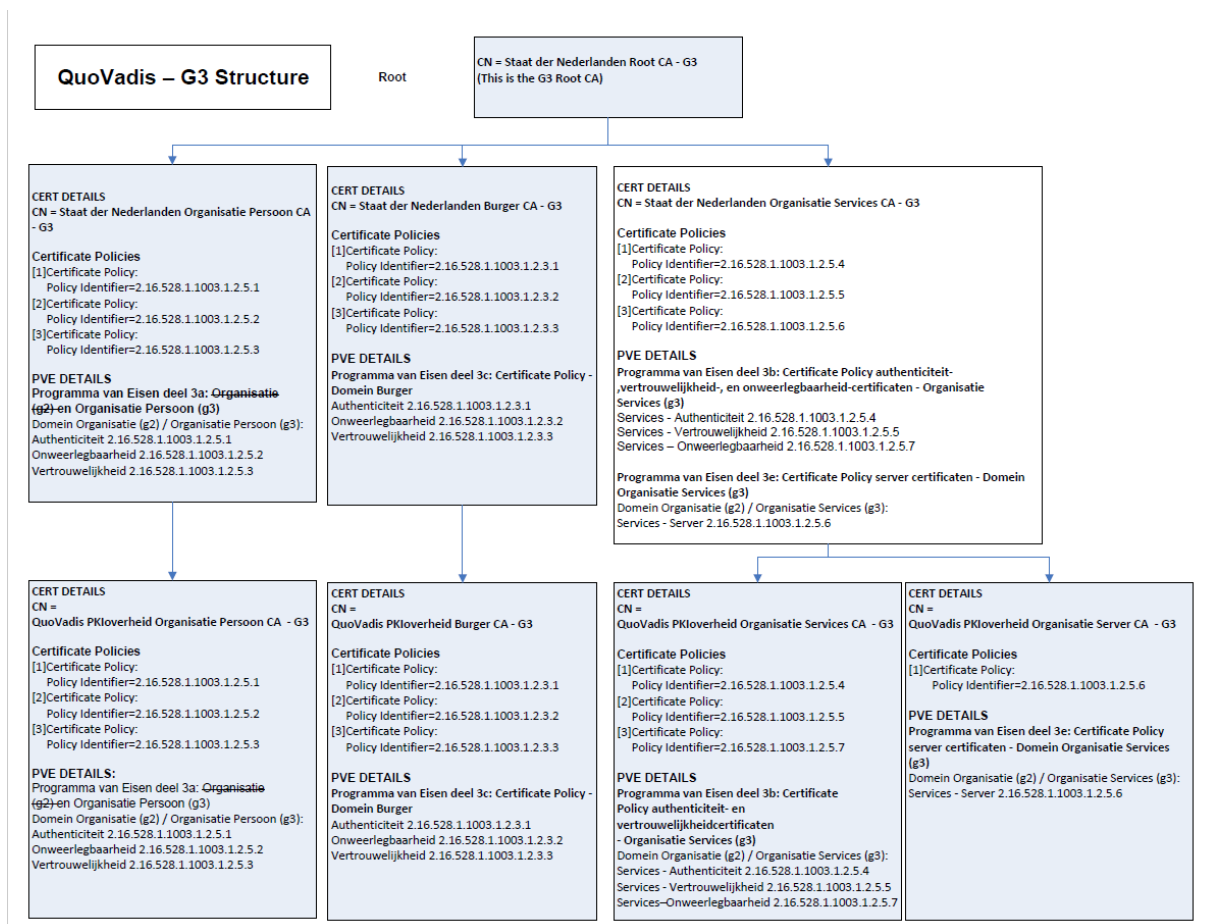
QuoVadis – G3 Structure

Root

CN = Staat der Nederlanden Root CA - G3
(This is the G3 Root CA)

CERT DETAILS
CN = Staat der Nederlanden Organisatie Persoon CA - G3

Certificate Policies
[1]Certificate Policy:
Policy Identifier=2.16.528.1.1003.1.2.5.1
[2]Certificate Policy:
Policy Identifier=2.16.528.1.1003.1.2.5.2
[3]Certificate Policy:
Policy Identifier=2.16.528.1.1003.1.2.5.3

PVE DETAILS
Programma van Eisen deel 3a: Organisatie (g2) en Organisatie Persoon (g3)
Domein Organisatie (g2) / Organisatie Persoon (g3):
Authenticiteit 2.16.528.1.1003.1.2.5.1
Onweerlegbaarheid 2.16.528.1.1003.1.2.5.2
Vertrouwelijkheid 2.16.528.1.1003.1.2.5.3

CERT DETAILS
CN = Staat der Nederlanden Burger CA - G3

Certificate Policies
[1]Certificate Policy:
Policy Identifier=2.16.528.1.1003.1.2.3.1
[2]Certificate Policy:
Policy Identifier=2.16.528.1.1003.1.2.3.2
[3]Certificate Policy:
Policy Identifier=2.16.528.1.1003.1.2.3.3

PVE DETAILS
Programma van Eisen deel 3c: Certificate Policy - Domein Burger
Authenticiteit 2.16.528.1.1003.1.2.3.1
Onweerlegbaarheid 2.16.528.1.1003.1.2.3.2
Vertrouwelijkheid 2.16.528.1.1003.1.2.3.3

CERT DETAILS
CN = Staat der Nederlanden Organisatie Services CA - G3

Certificate Policies
[1]Certificate Policy:
Policy Identifier=2.16.528.1.1003.1.2.5.4
[2]Certificate Policy:
Policy Identifier=2.16.528.1.1003.1.2.5.5
[3]Certificate Policy:
Policy Identifier=2.16.528.1.1003.1.2.5.6

PVE DETAILS
Programma van Eisen deel 3b: Certificate Policy authenticiteit- ,vertrouwelijkheid-, en onweerlegbaarheid-certificaten - Organisatie Services (g3)
Services - Authenticiteit 2.16.528.1.1003.1.2.5.4
Services - Vertrouwelijkheid 2.16.528.1.1003.1.2.5.5
Services – Onweerlegbaarheid 2.16.528.1.1003.1.2.5.7

Programma van Eisen deel 3e: Certificate Policy server certificaten - Domein Organisatie Services (g3)
Domein Organisatie (g2) / Organisatie Services (g3):
Services - Server 2.16.528.1.1003.1.2.5.6

CERT DETAILS
CN =
QuoVadis PKIoverheid Organisatie Persoon CA - G3

Certificate Policies
[1]Certificate Policy:
Policy Identifier=2.16.528.1.1003.1.2.5.1
[2]Certificate Policy:
Policy Identifier=2.16.528.1.1003.1.2.5.2
[3]Certificate Policy:
Policy Identifier=2.16.528.1.1003.1.2.5.3

PVE DETAILS:
Programma van Eisen deel 3a: Organisatie (g2) en Organisatie Persoon (g3)
Domein Organisatie (g2) / Organisatie Persoon (g3):
Authenticiteit 2.16.528.1.1003.1.2.5.1
Onweerlegbaarheid 2.16.528.1.1003.1.2.5.2
Vertrouwelijkheid 2.16.528.1.1003.1.2.5.3

CERT DETAILS
CN =
QuoVadis PKIoverheid Burger CA - G3

Certificate Policies
[1]Certificate Policy:
Policy Identifier=2.16.528.1.1003.1.2.3.1
[2]Certificate Policy:
Policy Identifier=2.16.528.1.1003.1.2.3.2
[3]Certificate Policy:
Policy Identifier=2.16.528.1.1003.1.2.3.3

PVE DETAILS
Programma van Eisen deel 3c: Certificate Policy - Domein Burger
Authenticiteit 2.16.528.1.1003.1.2.3.1
Onweerlegbaarheid 2.16.528.1.1003.1.2.3.2
Vertrouwelijkheid 2.16.528.1.1003.1.2.3.3

CERT DETAILS
CN =
QuoVadis PKIoverheid Organisatie Services CA - G3

Certificate Policies
[1]Certificate Policy:
Policy Identifier=2.16.528.1.1003.1.2.5.4
[2]Certificate Policy:
Policy Identifier=2.16.528.1.1003.1.2.5.5
[3]Certificate Policy:
Policy Identifier=2.16.528.1.1003.1.2.5.7

PVE DETAILS
Programma van Eisen deel 3b: Certificate Policy authenticiteit- en vertrouwelijkheidcertificaten - Organisatie Services (g3)
Domein Organisatie (g2) / Organisatie Services (g3):
Services - Authenticiteit 2.16.528.1.1003.1.2.5.4
Services - Vertrouwelijkheid 2.16.528.1.1003.1.2.5.5
Services–Onweerlegbaarheid 2.16.528.1.1003.1.2.5.7

CERT DETAILS
CN =
QuoVadis PKIoverheid Organisatie Server CA - G3

Certificate Policies
[1]Certificate Policy:
Policy Identifier=2.16.528.1.1003.1.2.5.6

PVE DETAILS
Programma van Eisen deel 3e: Certificate Policy server certificaten - Domein Organisatie Services (g3)
Domein Organisatie (g2) / Organisatie Services (g3):
Services - Server 2.16.528.1.1003.1.2.5.6